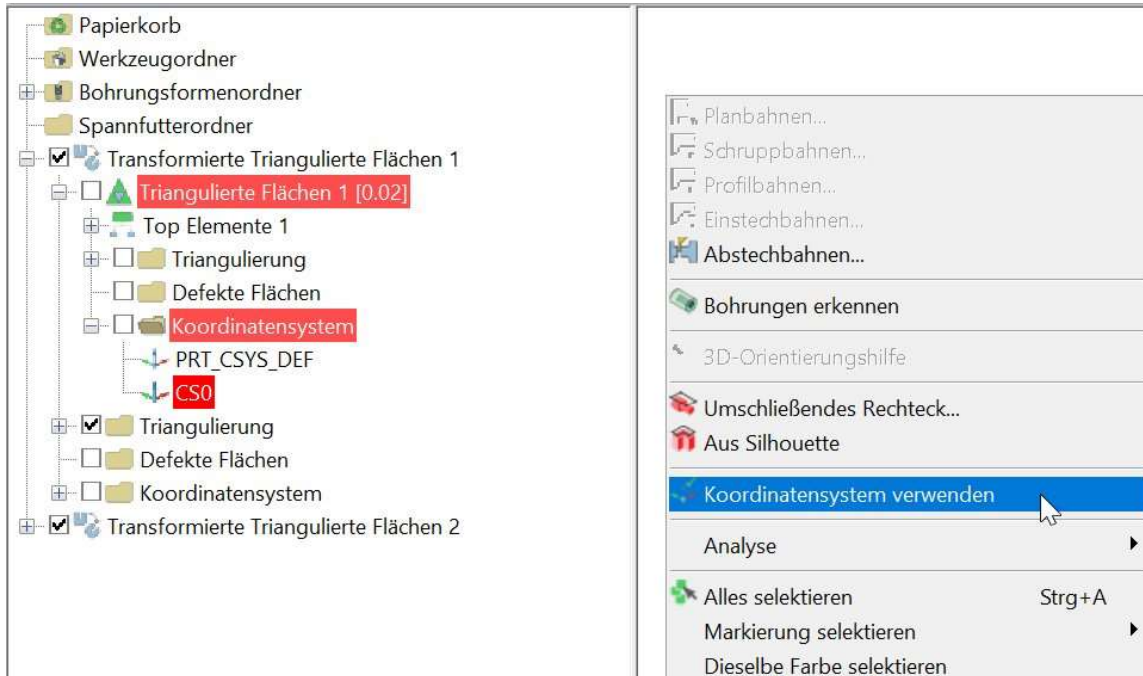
Papierkorb
Werkzeugordner
Bohrungsformenordner
Spannfutterordner
Transformierte Triangulierte Flächen 1
Triangulierte Flächen 1 [0.02]
Top Elemente 1
Triangulierung
Defekte Flächen
Koordinatensystem
PRT_CSYS_DEF
CS0
Triangulierung
Defekte Flächen
Koordinatensystem
Transformierte Triangulierte Flächen 2

Planbahnen...
Schruppbahnen...
Profilbahnen...
Einstechbahnen...
Abstechbahnen...
Bohrungen erkennen
3D-Orientierungshilfe
Umschließendes Rechteck...
Aus Silhouette
Koordinatensystem verwenden
Analyse
Alles selektieren Strg+A
Markierung selektieren
Dieselbe Farbe selektieren